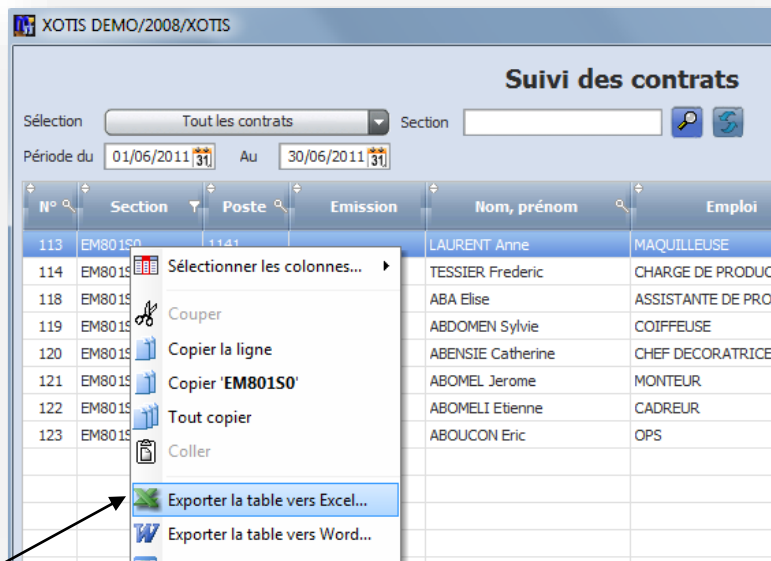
XOTIS DEMO/2008/XOTIS

Suivi des contrats

Sélection Tout les contrats Section

Période du 01/06/2011 31 Au 30/06/2011 31

| N° | Section | Poste | Emission | Nom, prénom | Emploi |
|---|---|---|---|---|---|
| 113 | EM801S0 | 1141 | | LAURENT Anne | MAQUILLEUSE |
| 114 | EM801S | | | TESSIER Frederic | CHARGE DE PRODUC |
| 118 | EM801S | | | ABA Elise | ASSISTANTE DE PRO |
| 119 | EM801S | | | ABDOMEN Sylvie | COIFFEUSE |
| 120 | EM801S | | | ABENSIE Catherine | CHEF DECORATRICE |
| 121 | EM801S | | | ABOMEL Jerome | MONTEUR |
| 122 | EM801S | | | ABOMELI Etienne | CADREUR |
| 123 | EM801S | | | ABOUCON Eric | OPS |

Sélectionner les colonnes...
Couper
Copier la ligne
Copier 'EM801S0'
Tout copier
Coller
Exporter la table vers Excel...
Exporter la table vers Word...